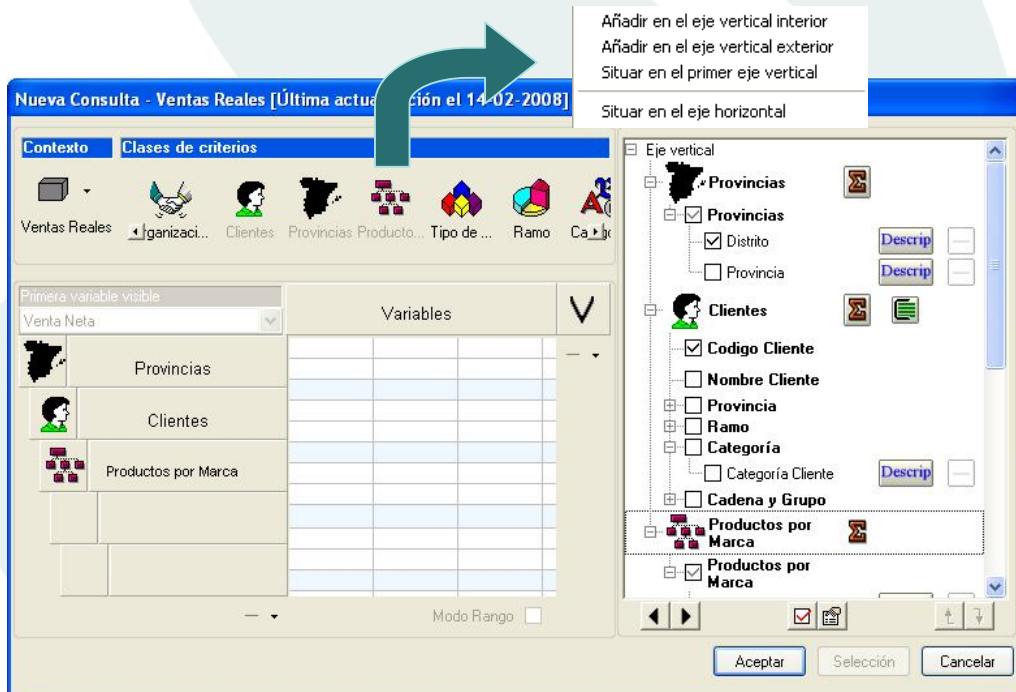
Añadir en el eje vertical interior
Añadir en el eje vertical exterior
Situar en el primer eje vertical
Situar en el eje horizontal

Nueva Consulta - Ventas Reales [Última actua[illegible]ción el 14-02-2008]

Contexto
Clases de criterios

Ventas Reales
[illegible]ganizaci...
Clientes
Provincias
Producto...
Tipo de ...
Ramo
Ca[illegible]

Primera variable visible
Venta Neta
Variables
Provincias
Clientes
Productos por Marca
Modo Rango

Eje vertical
Provincias
Provincias
Distrito
Descrip
Provincia
Descrip
Clientes
Codigo Cliente
Nombre Cliente
Provincia
Ramo
Categoría
Categoría Cliente
Descrip
Cadena y Grupo
Productos por Marca
Productos por Marca

Aceptar
Selección
Cancelar